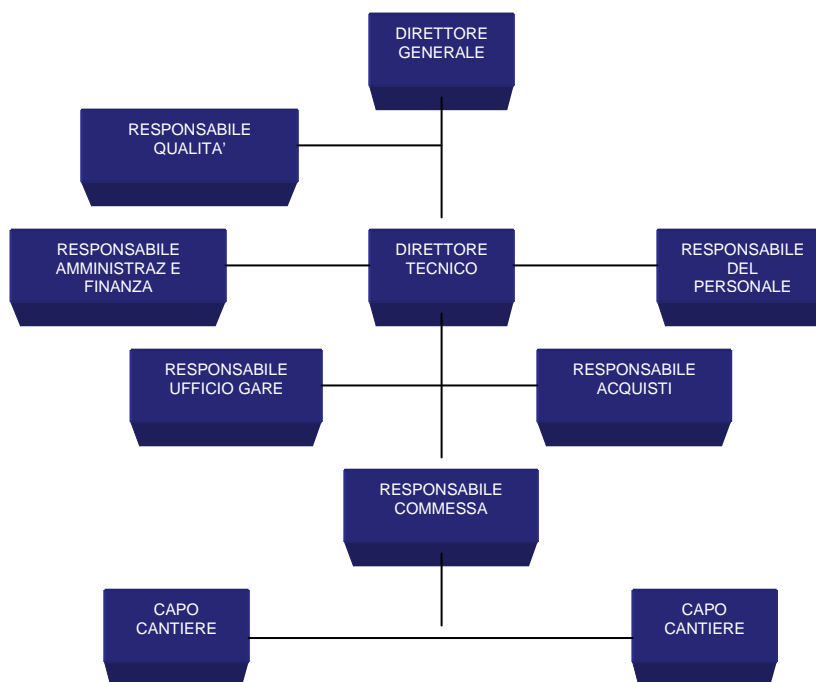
DIRETTORE GENERALE

RESPONSABILE QUALITA'

RESPONSABILE AMMINISTRAZ E FINANZA

DIRETTORE TECNICO

RESPONSABILE DEL PERSONALE

RESPONSABILE UFFICIO GARE

RESPONSABILE ACQUISTI

RESPONSABILE COMMESSA

CAPO CANTIERE

CAPO CANTIERE